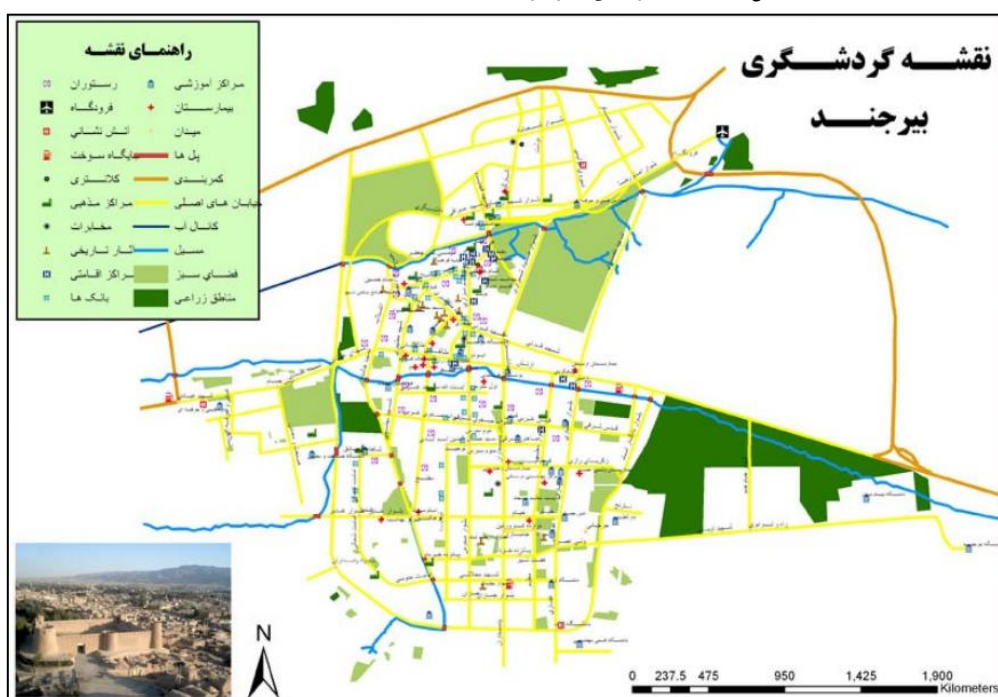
نقشه گردشگری
بیرجند

راهنمای نقشه

| | | | |
|---|---|---|---|
| مراکز آموزشی | | رستوران | |
| بیمارستان | | فرودگاه | |
| میدان | | آتش نشانی | |
| پل ها | | جایگاه سوخت | |
| کمربندی | | کلانتری | |
| خیابان های اصلی | | مراکز مذهبی | |
| کانال آب | | مخابرات | |
| مسیل | | آثار تاریخی | |
| فضای سبز | | مراکز اقامتی | |
| مناطق زراعی | | بانک ها | |

N

0 237.5 475 950 1,425 1,900
Kilometers